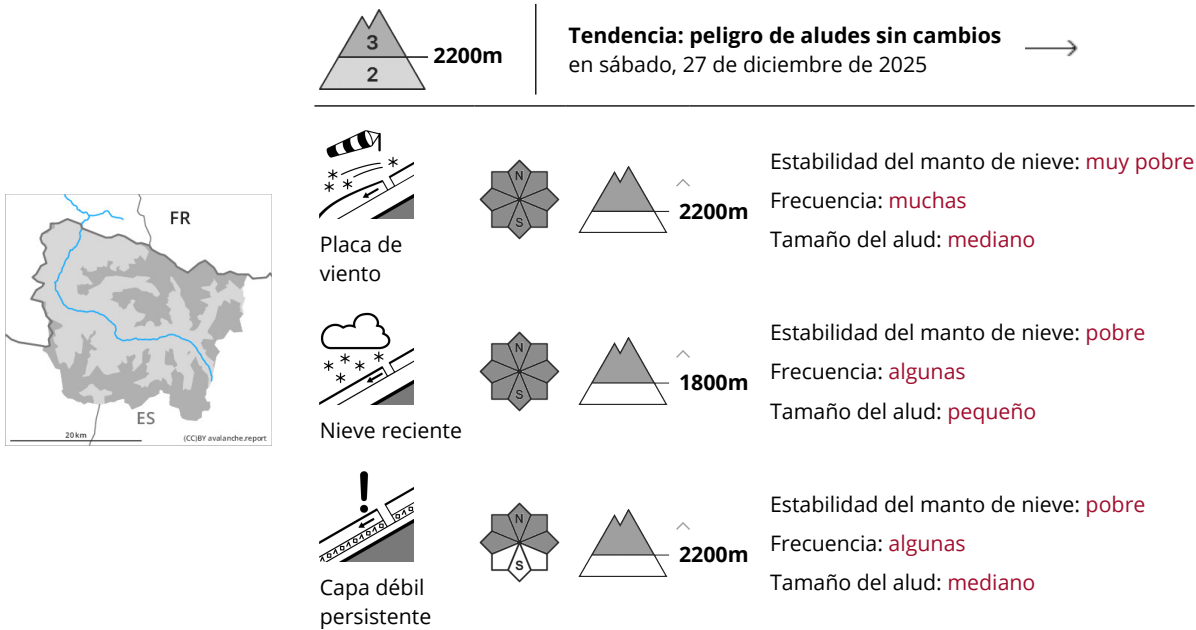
3
2
2200m

Tendencia: peligro de aludes sin cambios
en sábado, 27 de diciembre de 2025

FR
ES
20 km
(CC)BY avalanche.report

Placa de viento
N
S
2200m
Estabilidad del manto de nieve: muy pobre
Frecuencia: muchas
Tamaño del alud: mediano

Nieve reciente
N
S
1800m
Estabilidad del manto de nieve: pobre
Frecuencia: algunas
Tamaño del alud: pequeño

Capa débil persistente
N
S
2200m
Estabilidad del manto de nieve: pobre
Frecuencia: algunas
Tamaño del alud: mediano